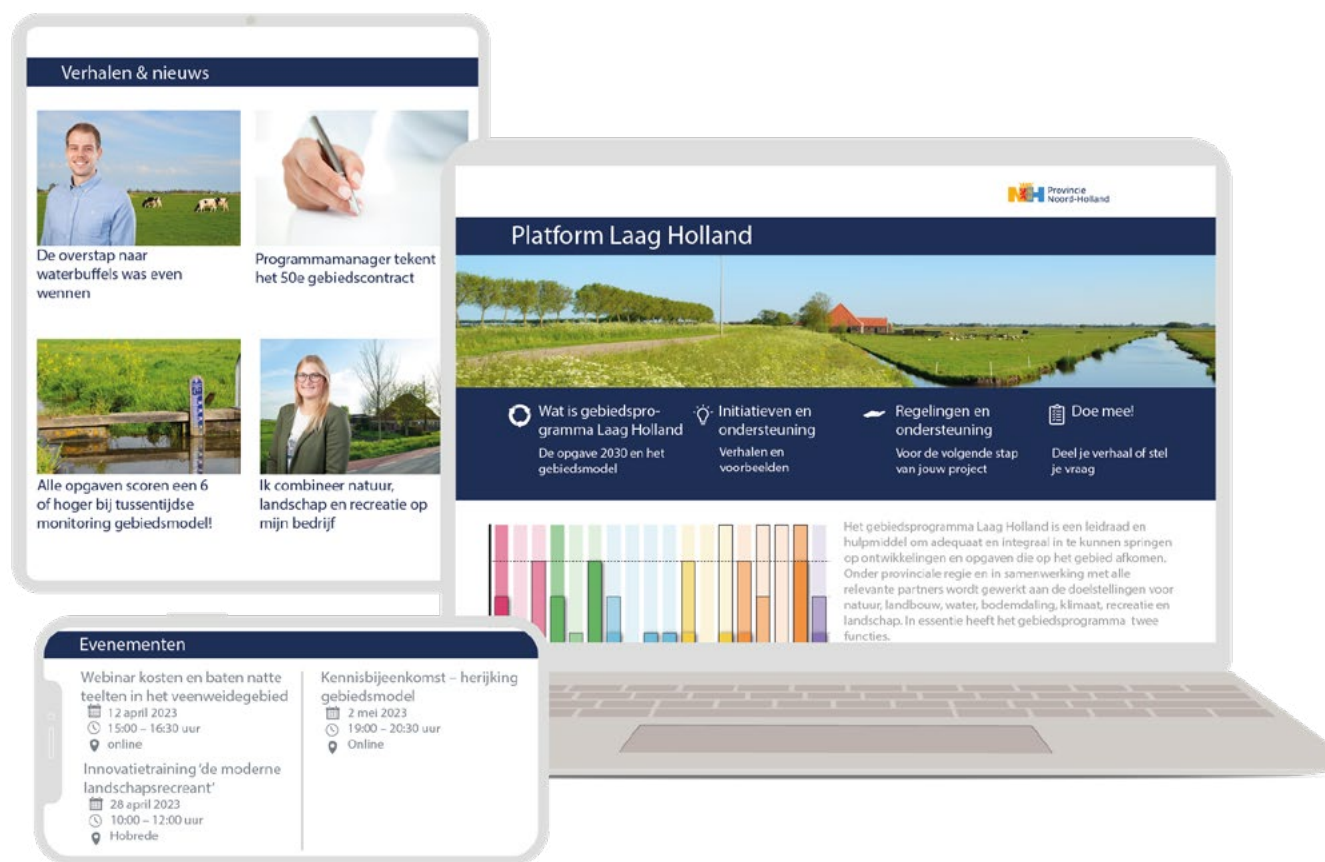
Verhalen & nieuws

De overstap naar waterbuffels was even wennen

Programmamanager tekent het 50e gebiedscontract

Alle opgaven scoren een 6 of hoger bij tussentijdse monitoring gebiedsmodel!

Ik combineer natuur, landschap en recreatie op mijn bedrijf

Provincie Noord-Holland

Platform Laag Holland

Wat is gebiedsprogramma Laag Holland
De opgave 2030 en het gebiedsmodel

Initiatieven en ondersteuning
Verhalen en voorbeelden

Regelingen en ondersteuning
Voor de volgende stap van jouw project

Doe mee!
Deel je verhaal of stel je vraag

Het gebiedsprogramma Laag Holland is een leidraad en hulpmiddel om adequaat en integraal in te kunnen springen op ontwikkelingen en opgaven die op het gebied afkomen. Onder provinciale regie en in samenwerking met alle relevante partners wordt gewerkt aan de doelstellingen voor natuur, landbouw, water, bodemdaling, klimaat, recreatie en landschap. In essentie heeft het gebiedsprogramma twee functies.

Evenementen

Webinar kosten en baten natte teelten in het veenweidegebied
12 april 2023
15:00 – 16:30 uur
online

Innovatietraining 'de moderne landschapsrecreant'
28 april 2023
10:00 – 12:00 uur
Hobrede

Kennisbijeenkomst – herijking gebiedsmodel
2 mei 2023
19:00 – 20:30 uur
Online